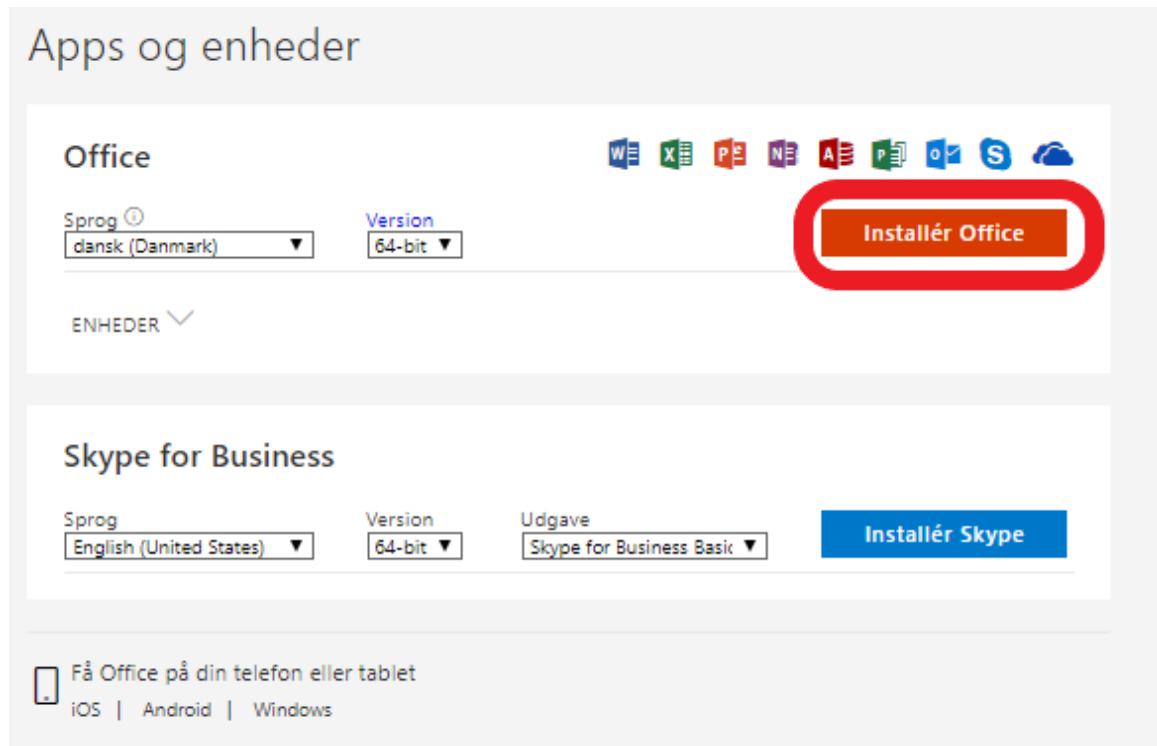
Apps og enheder

Office

Sprog ⓘ
dansk (Danmark) ▼

Version
64-bit ▼

Installér Office

ENHEDER

Skype for Business

Sprog
English (United States) ▼

Version
64-bit ▼

Udgave
Skype for Business Basic ▼

Installér Skype

Få Office på din telefon eller tablet
iOS | Android | Windows